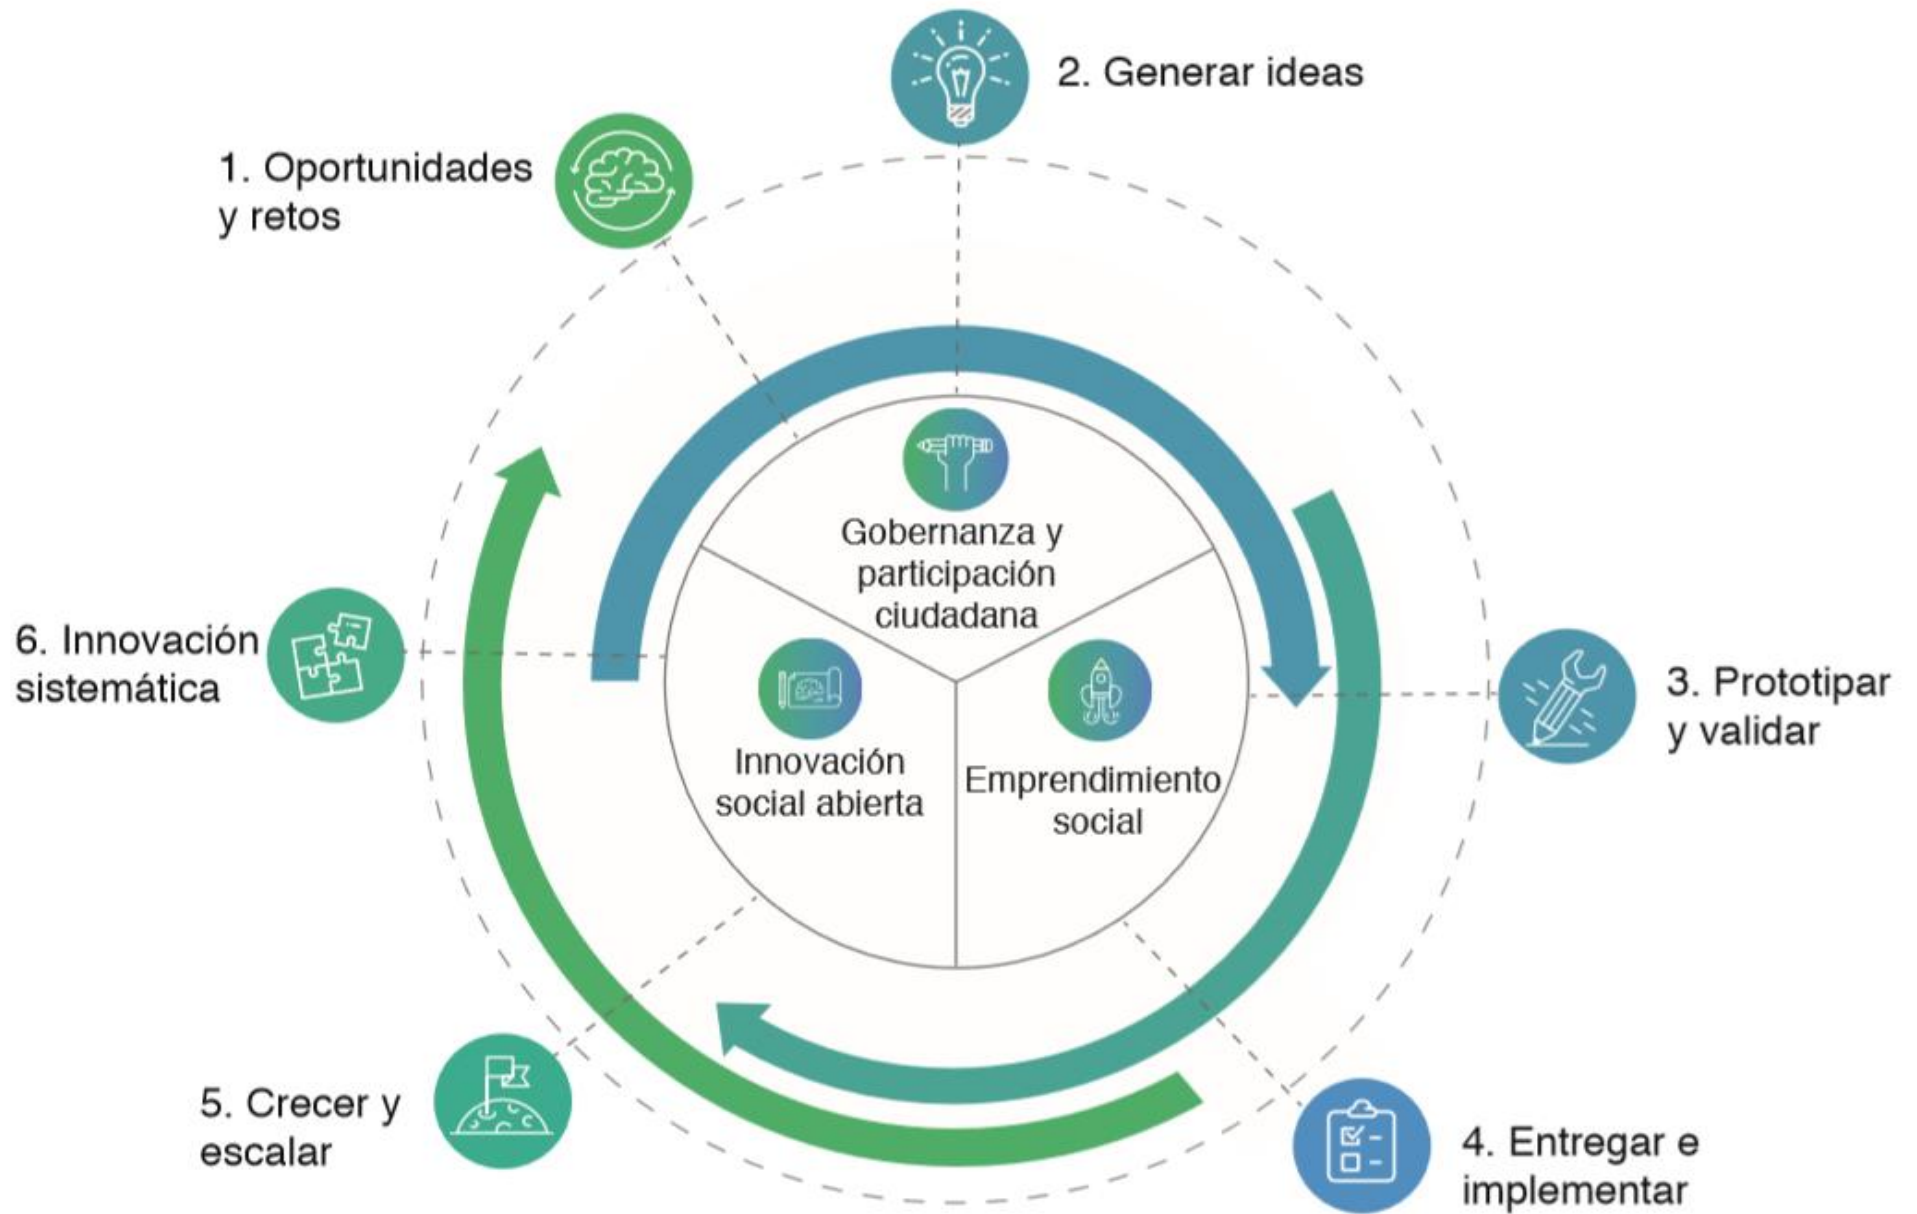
2. Generar ideas

1. Oportunidades y retos

Gobernanza y participación ciudadana

6. Innovación sistemática

Innovación social abierta

Emprendimiento social

3. Prototipar y validar

5. Crecer y escalar

4. Entregar e implementar